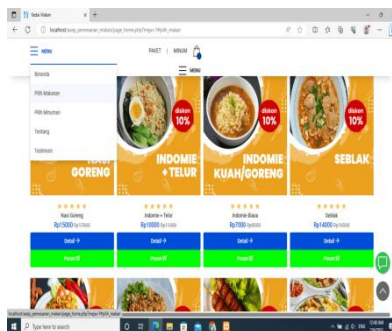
Web Makan
localhost/aoep_pemesanan_makan/page_home.php?mpo=Pilih_makan

MENU

PAKET | MINUM

MENU

Beranda
Pilih Makanan
Pilih Minuman
Tentang
Testimoni

diskon 10%
diskon 10%
diskon 10%

GORENG
INDOMIE + TELUR
INDOMIE KUAH/GORENG
SEBLAK

★★★★★
Nasi Goreng
Rp15000
Detail
Pesan

★★★★★
Indomie + Telur
Rp10000
Detail
Pesan

★★★★★
Indomie Biasa
Rp7000
Detail
Pesan

★★★★★
Seblak
Rp14000
Detail
Pesan

localhost/aoep_pemesanan_makan/page_home.php?mpo=Pilih_makan

Type here to search